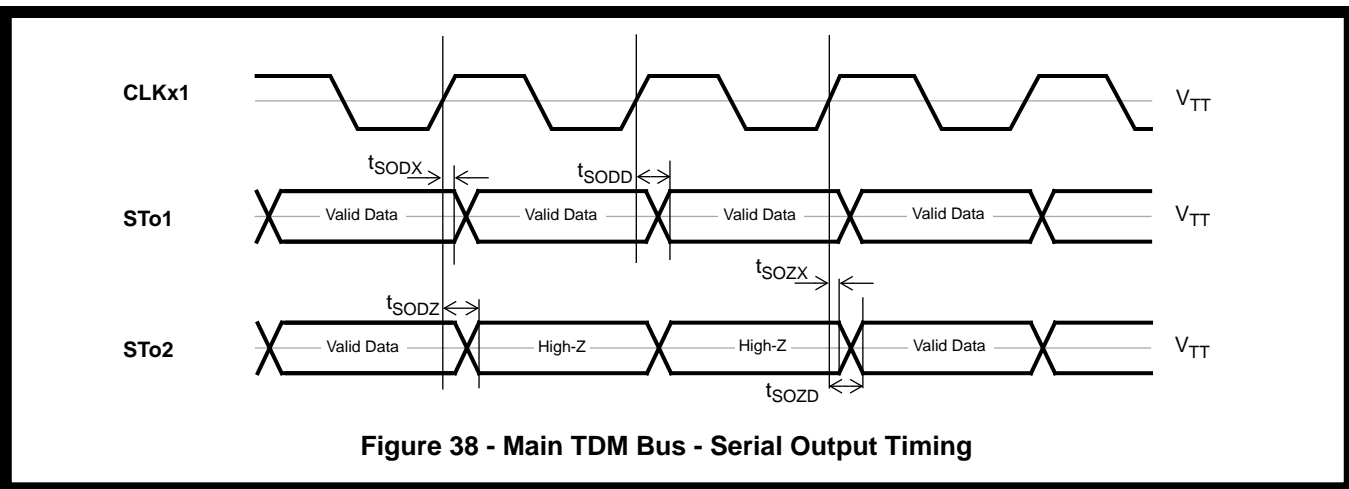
CLKx1

$V_{TT}$

$t_{SODX}$

$t_{SODD}$

STo1

Valid Data

Valid Data

Valid Data

Valid Data

$V_{TT}$

$t_{SOZX}$

$t_{SODZ}$

STo2

Valid Data

High-Z

High-Z

Valid Data

$V_{TT}$

$t_{SOZD}$

Figure 38 - Main TDM Bus - Serial Output Timing